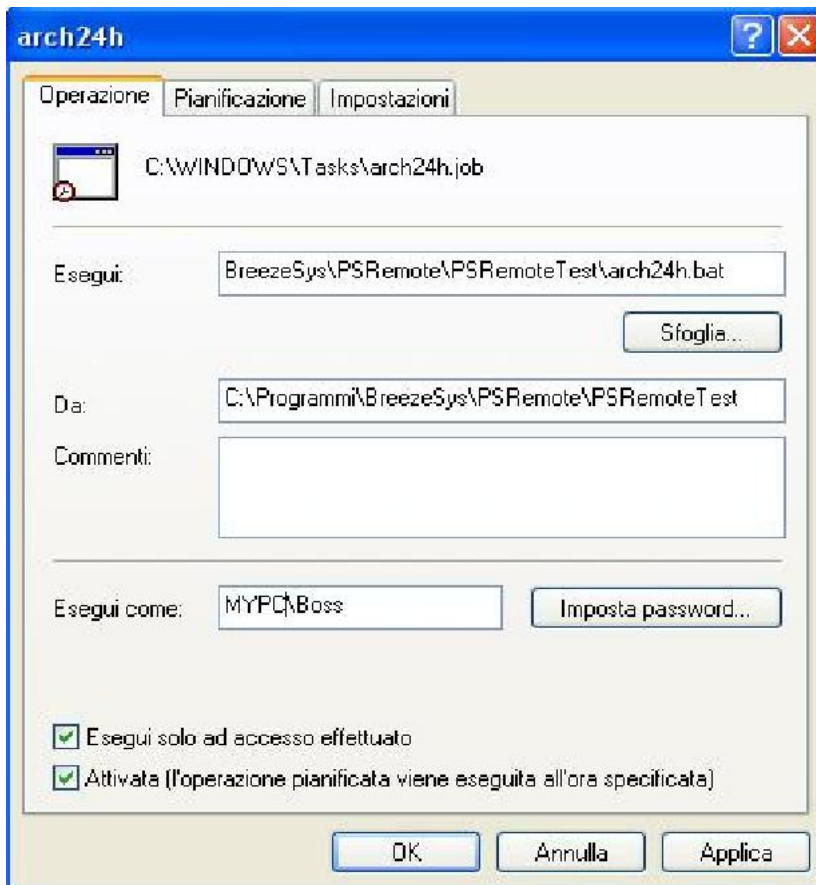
arch24h

?

Operazione | Pianificazione | Impostazioni

C:\WINDOWS\Tasks\arch24h.job

Esegui: BreezeSys\PSRemote\PSRemoteTest\arch24h.bat

Sfoglia...

Da: C:\Programmi\BreezeSys\PSRemote\PSRemoteTest

Commenti:

Esegui come: MYPC\Boss

Imposta password...

Esegui solo ad accesso effettuato

Attivata (l'operazione pianificata viene eseguita all'ora specificata)

OK

Annulla

Applica